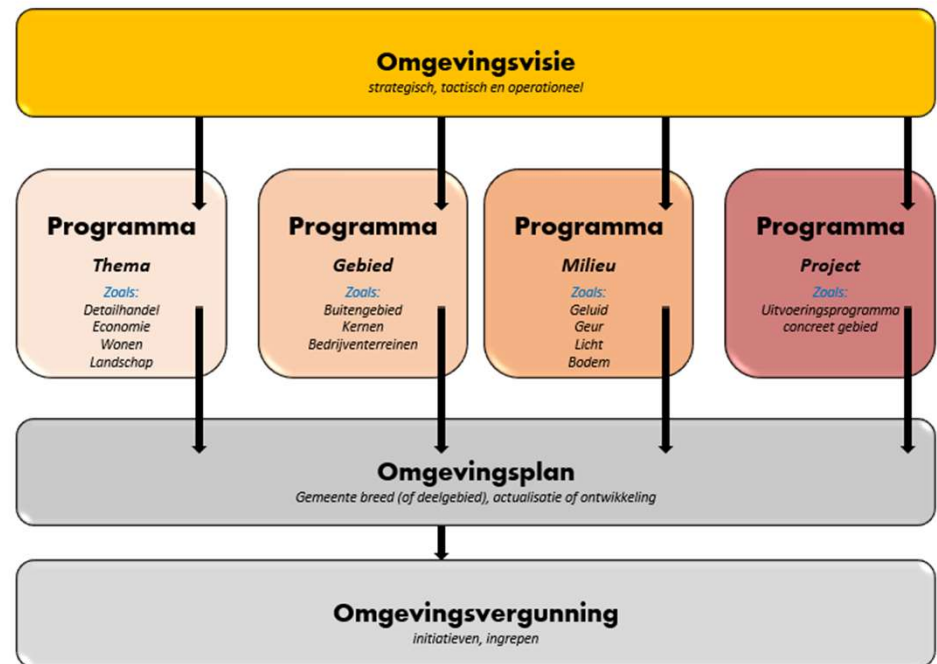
Omgevingsvisie
strategisch, tactisch en operationeel

Programma
Thema
Zoals:
Detailhandel
Economie
Wonen
Landschap

Programma
Gebied
Zoals:
Buitengebied
Kernen
Bedrijventerreinen

Programma
Milieu
Zoals:
Geluid
Geur
Licht
Bodem

Programma
Project
Zoals:
Uitvoeringsprogramma
concreet gebied

Omgevingsplan
Gemeente breed (of deelgebied), actualisatie of ontwikkeling

Omgevingsvergunning
initiatieven, ingrepen